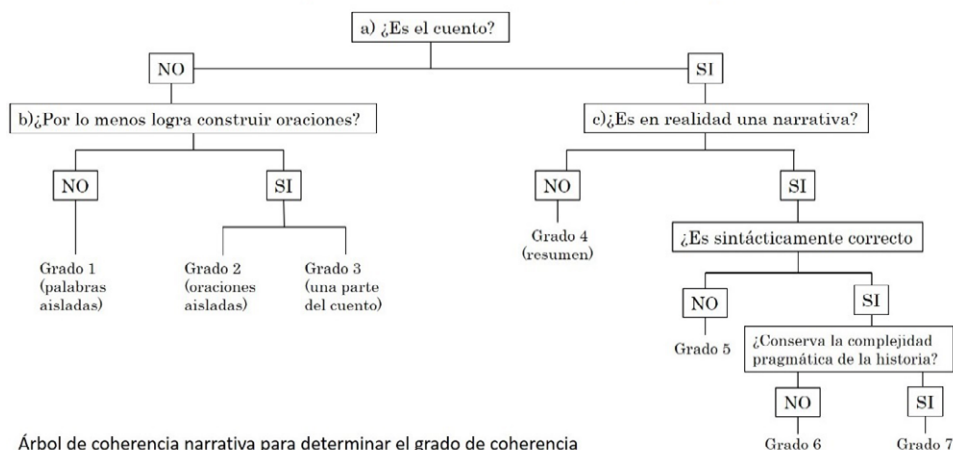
a) ¿Es el cuento?

NO

SI

b)¿Por lo menos logra construir oraciones?

c)¿Es en realidad una narrativa?

NO

SI

NO

SI

Grado 4 (resumen)

¿Es sintácticamente correcto

Grado 1 (palabras aisladas)

Grado 2 (oraciones aisladas)

Grado 3 (una parte del cuento)

NO

SI

Grado 5

¿Conserva la complejidad pragmática de la historia?

NO

SI

Árbol de coherencia narrativa para determinar el grado de coherencia

Grado 6

Grado 7